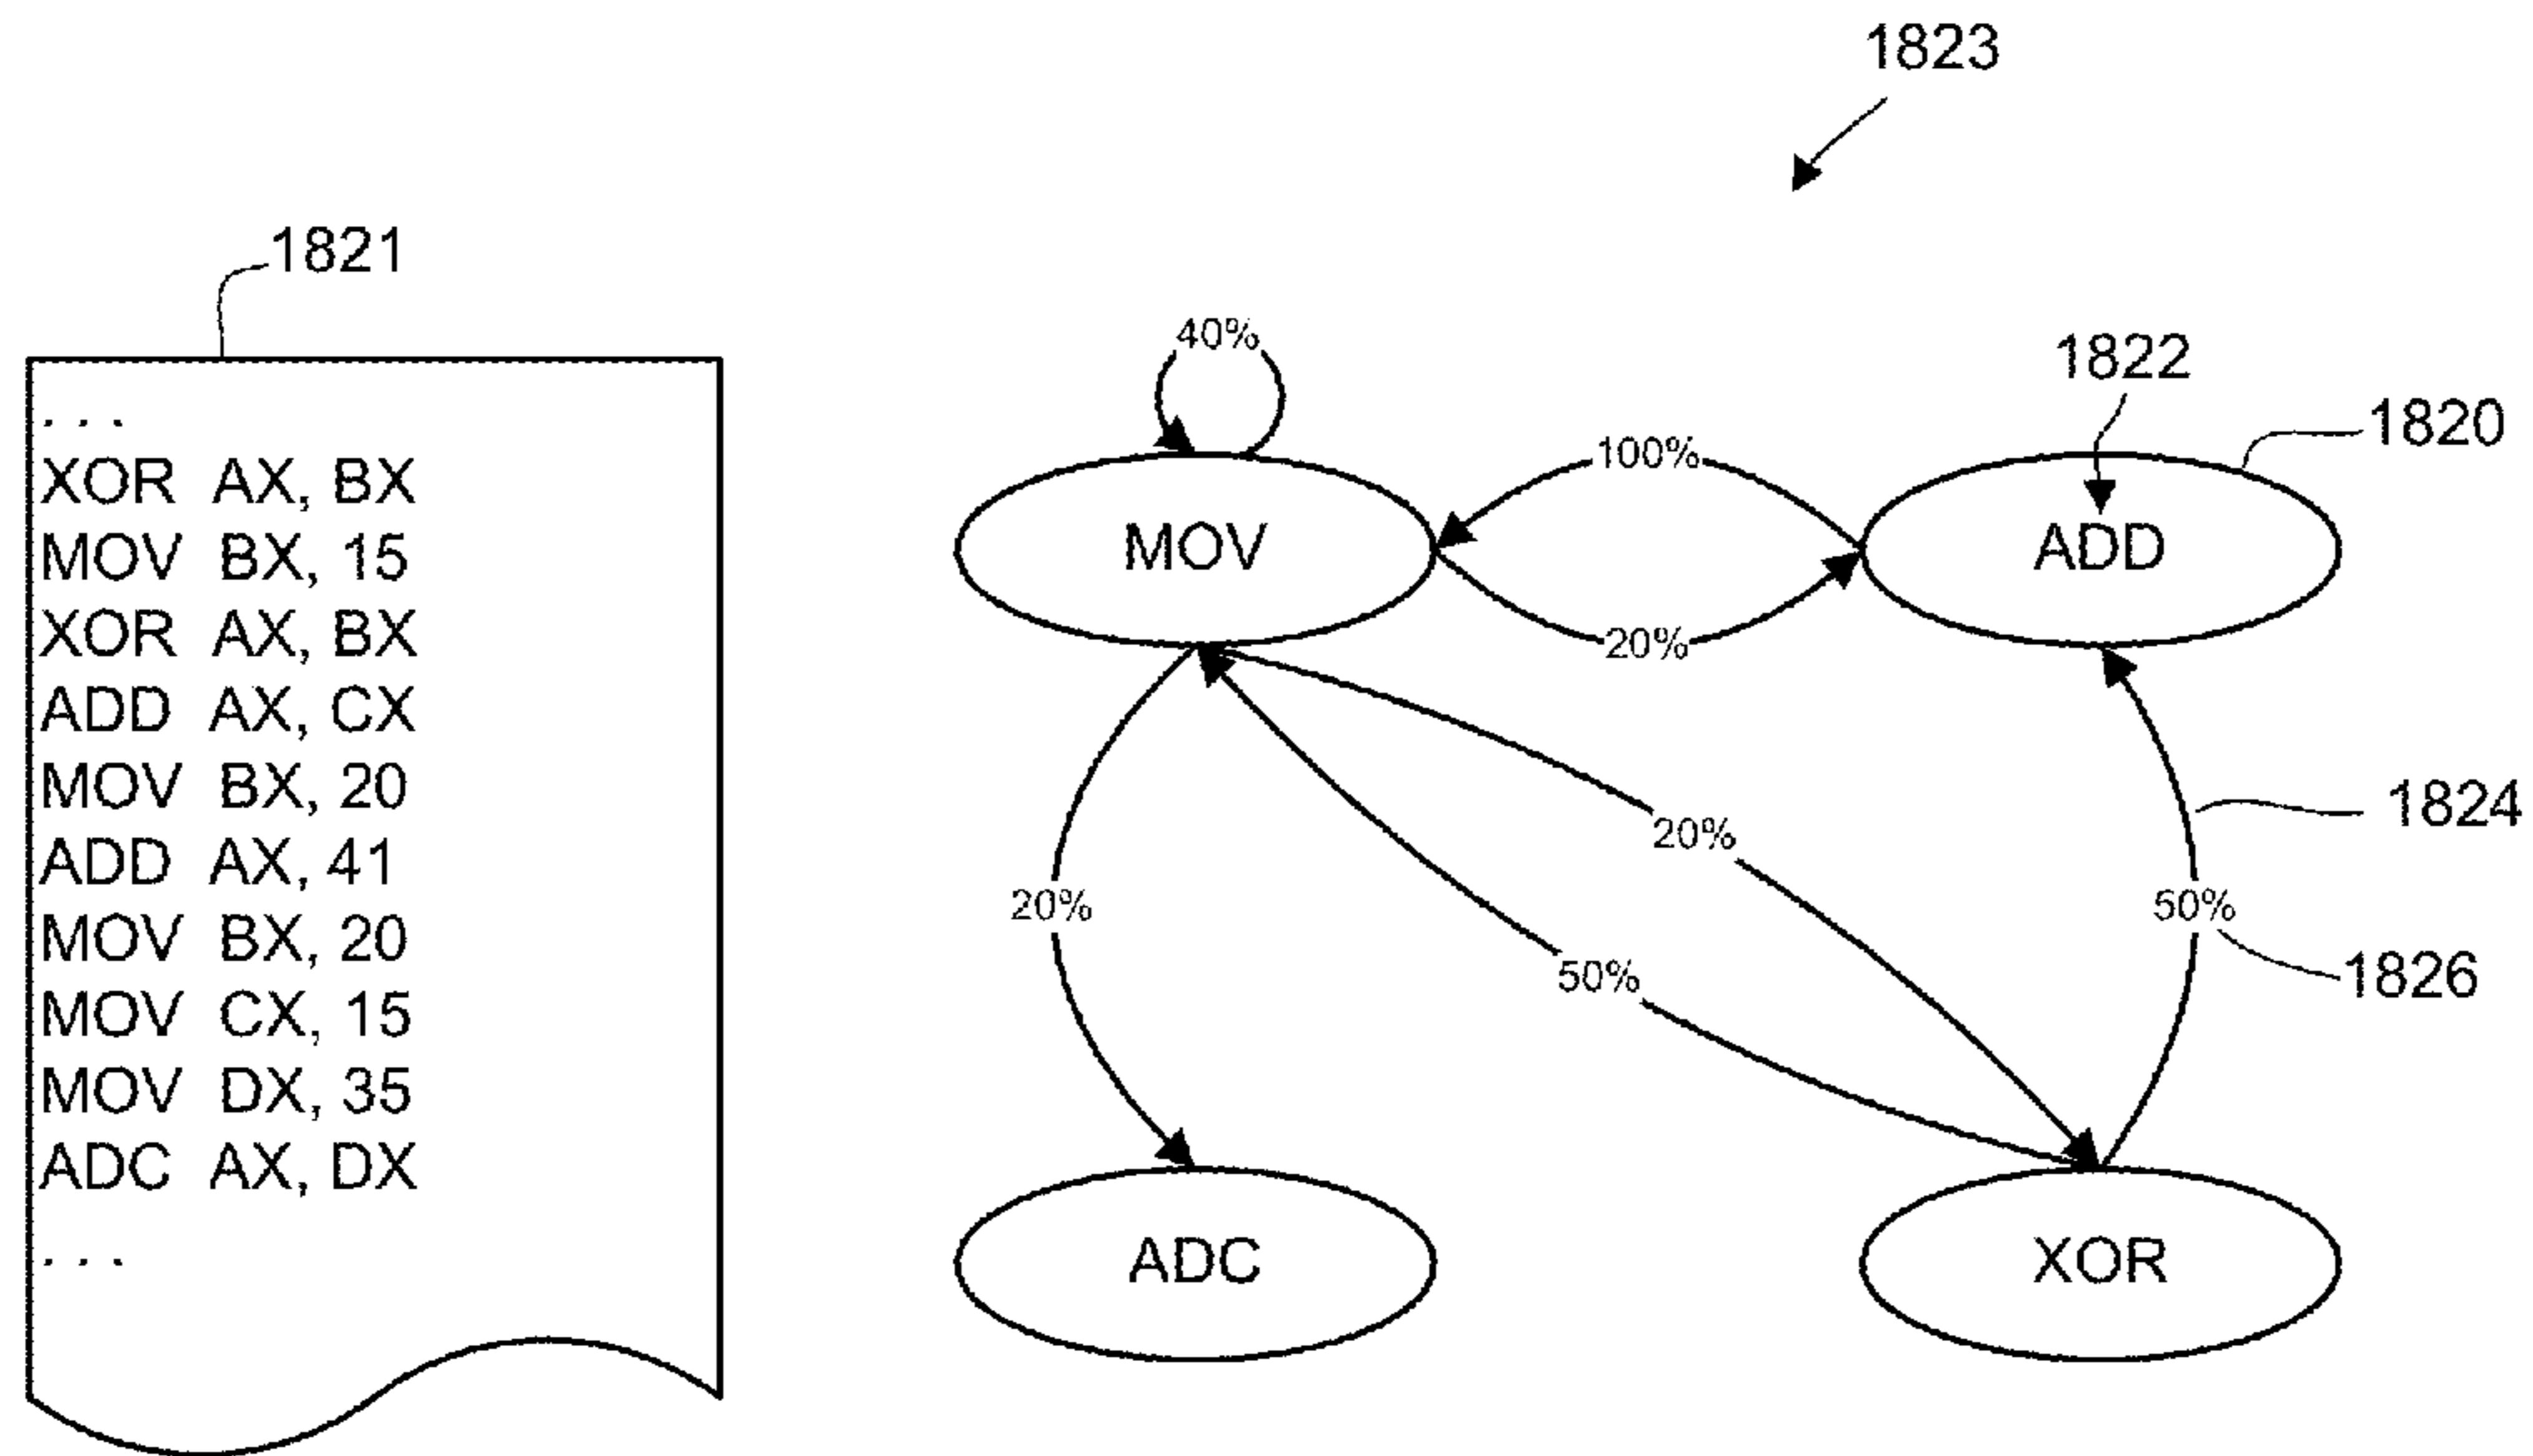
1823

1821

. . .
XOR AX, BX
MOV BX, 15
XOR AX, BX
ADD AX, CX
MOV BX, 20
ADD AX, 41
MOV BX, 20
MOV CX, 15
MOV DX, 35
ADC AX, DX
. . .

40%

1822

1820

100%

MOV

ADD

20%

1824

20%

20%

50%

1826

50%

ADC

XOR